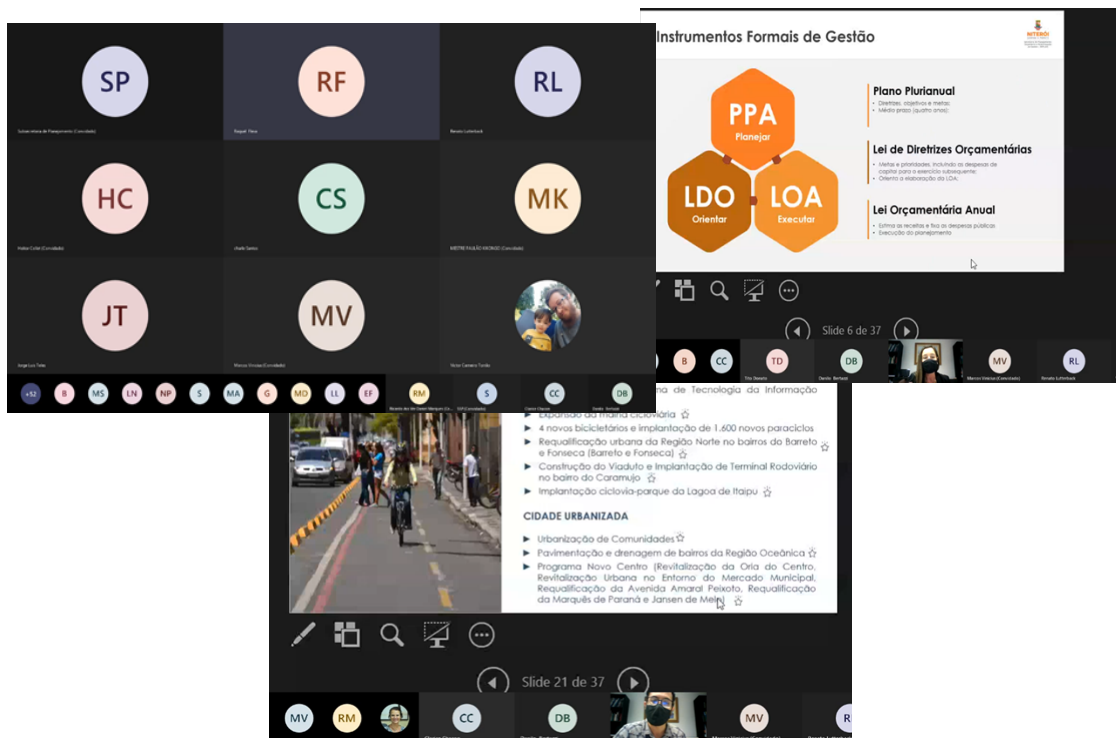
SP
Subsecretaria de Planejamento (Convidado)

RF
Raquel Tiara

RL
Renato Luiterback

HC
Hellen Cohn (Convidado)

CS
Claudia Santos

MK
MESTRE PAULÃO KIKONGO (Convidado)

JT
Jorge Luiz Telles

MV
Marcos Vinicius (Convidado)

Victor Carneiro Tonião

+52 B MS LN NP S MA G MD LL EF RM S CC DB

Instrumentos Formais de Gestão

NITERÓI

PPA
Planejar

LDO
Orientar

LOA
Executar

Plano Plurianual
• Diretrizes, objetivos e metas;
• Médio prazo (quatro anos);

Lei de Diretrizes Orçamentárias
• Metas e prioridades, incluindo as despesas de capital para o exercício subsequente;
• Orienta a elaboração da LOA;

Lei Orçamentária Anual
• Estima as receitas e fixa as despesas públicas;
• Execução do planejamento

Slide 6 de 37

B CC TD DB MV RL
Tito Dinarte
Danilo Barbosa
Marcos Vinicius (Convidado)
Renato Luiterback

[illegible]na de Tecnologia da Informação
• Expansão da malha cicloviária
• 4 novos bicicletários e implantação de 1.600 novos paraciclos
• Requalificação urbana da Região Norte no bairros do Barreto e Fonseca (Barreto e Fonseca)
• Construção do Viaduto e Implantação de Terminal Rodoviário no bairro do Caramujo
• Implantação ciclovia-parque da Lagoa de Itaipu

CIDADE URBANIZADA
• Urbanização de Comunidades
• Pavimentação e drenagem de bairros da Região Oceânica
• Programa Novo Centro (Revitalização da Orla do Centro, Revitalização Urbana no Entorno do Mercado Municipal, Requalificação da Avenida Amaral Peixoto, Requalificação da Marquês de Paraná e Jansen de Melo)

Slide 21 de 37

MV RM CC DB MV R